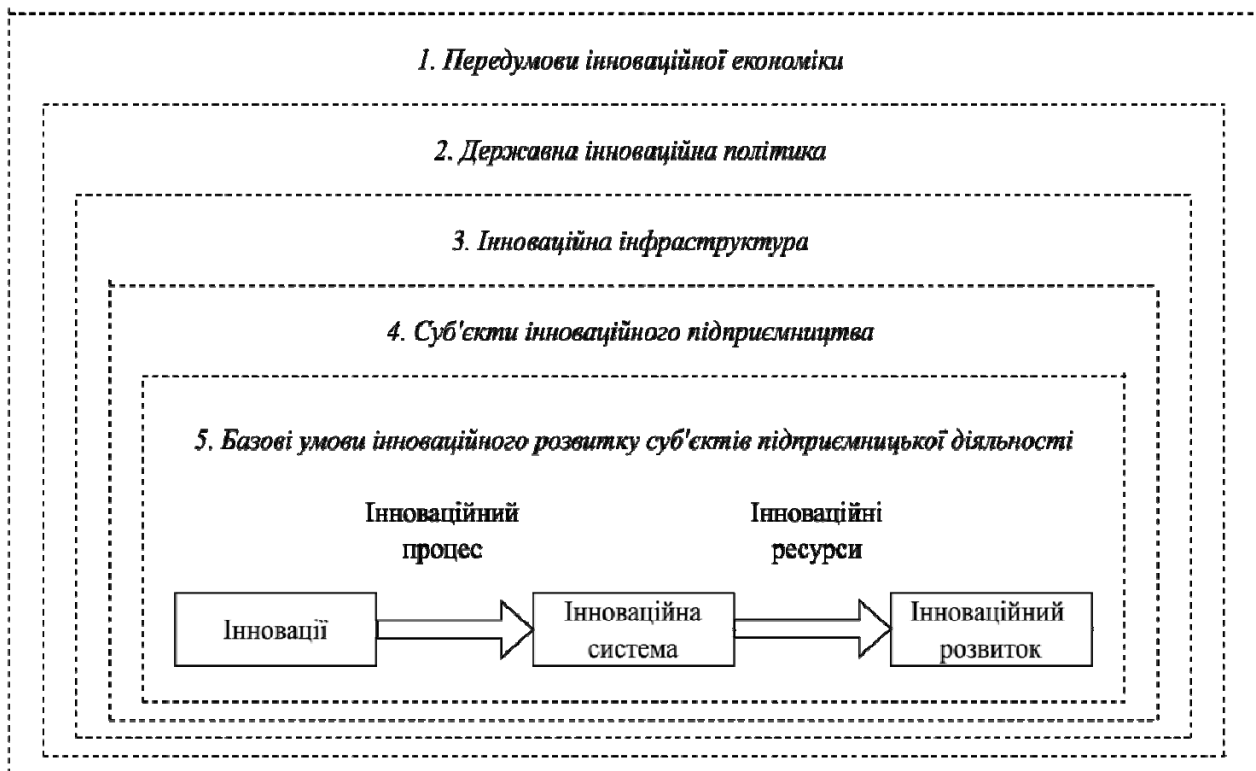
1. Передумови інноваційної економіки

2. Державна інноваційна політика

3. Інноваційна інфраструктура

4. Суб'єкти інноваційного підприємництва

5. Базові умови інноваційного розвитку суб'єктів підприємницької діяльності

Інноваційний процес

Інноваційні ресурси

Інновації

Інноваційна система

Інноваційний розвиток